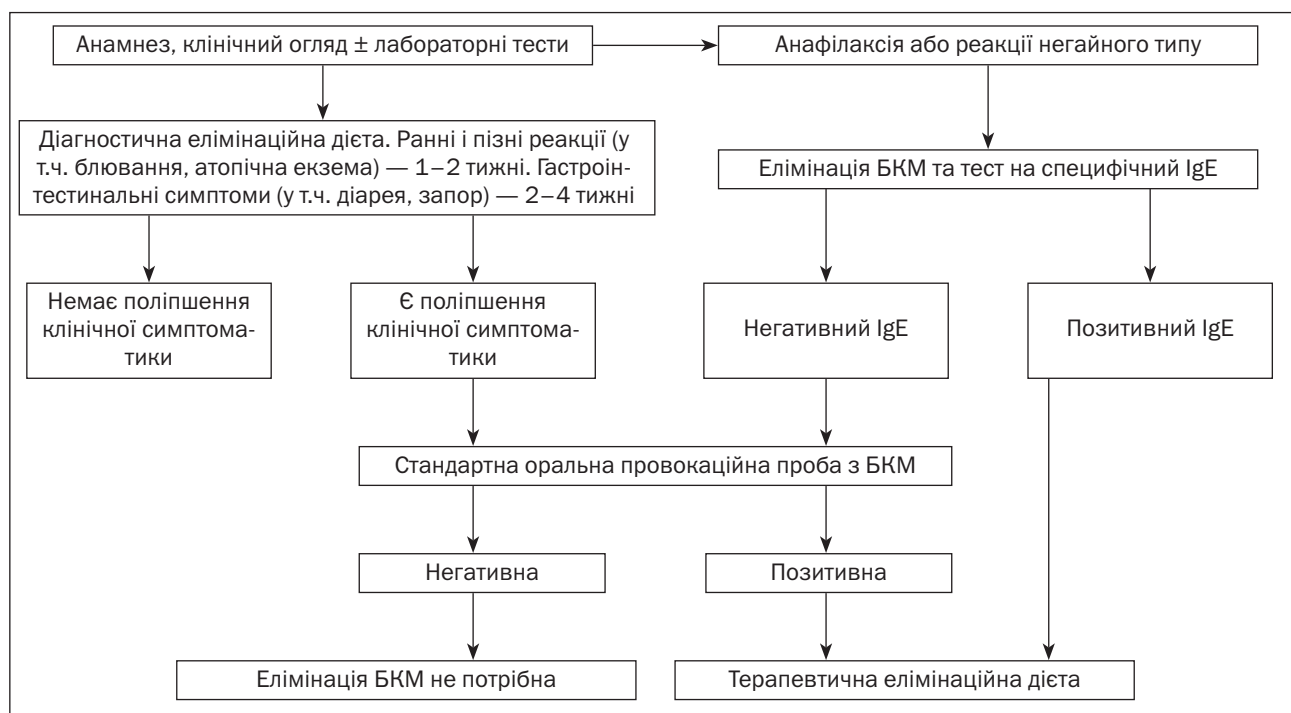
Анамнез, клінічний огляд ± лабораторні тести

Анафілаксія або реакції негайного типу

Діагностична елімінаційна дієта. Ранні і пізні реакції (у т.ч. блювання, атопічна екзема) — 1–2 тижні. Гастроінтестинальні симптоми (у т.ч. діарея, запор) — 2–4 тижні

Елімінація БКМ та тест на специфічний IgE

Немає поліпшення клінічної симптоматики

Є поліпшення клінічної симптоматики

Негативний IgE

Позитивний IgE

Стандартна оральна провокаційна проба з БКМ

Негативна

Позитивна

Елімінація БКМ не потрібна

Терапевтична елімінаційна дієта